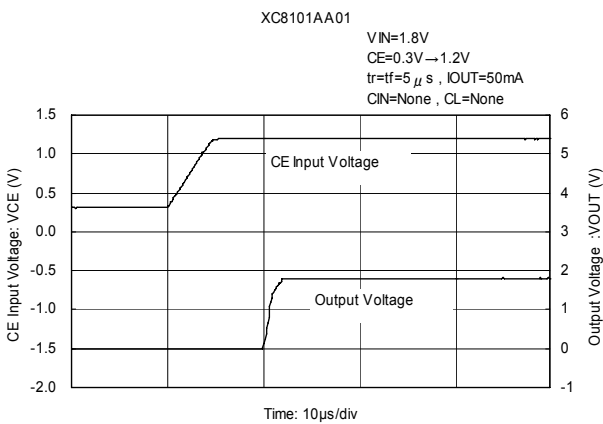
XC8101AA01

VIN=1.8V
CE=0.3V→1.2V
tr=tf=5$\mu$s , IOUT=50mA
CIN=None , CL=None

1.5
1.0
0.5
0.0
-0.5
-1.0
-1.5
-2.0

6
5
4
3
2
1
0
-1

CE Input Voltage

Output Voltage

CE Input Voltage: VCE (V)

Output Voltage :VOUT (V)

Time: 10μs/div